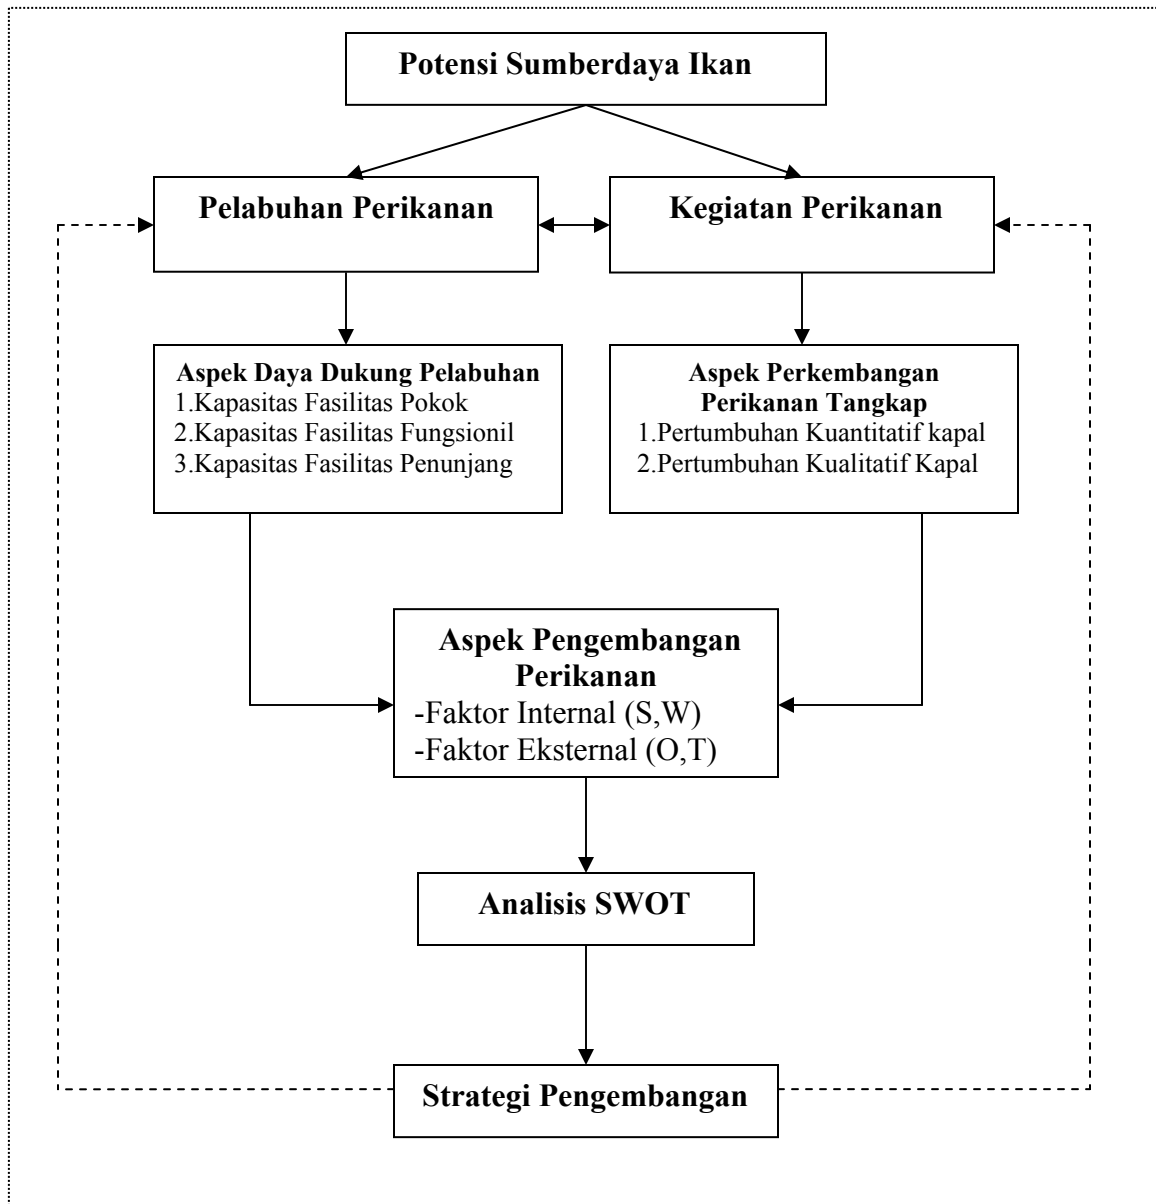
Potensi Sumberdaya Ikan

Pelabuhan Perikanan

Kegiatan Perikanan

Aspek Daya Dukung Pelabuhan
1.Kapasitas Fasilitas Pokok
2.Kapasitas Fasilitas Fungsionil
3.Kapasitas Fasilitas Penunjang

Aspek Perkembangan Perikanan Tangkap
1.Pertumbuhan Kuantitatif kapal
2.Pertumbuhan Kualitatif Kapal

Aspek Pengembangan Perikanan
-Faktor Internal (S,W)
-Faktor Eksternal (O,T)

Analisis SWOT

Strategi Pengembangan